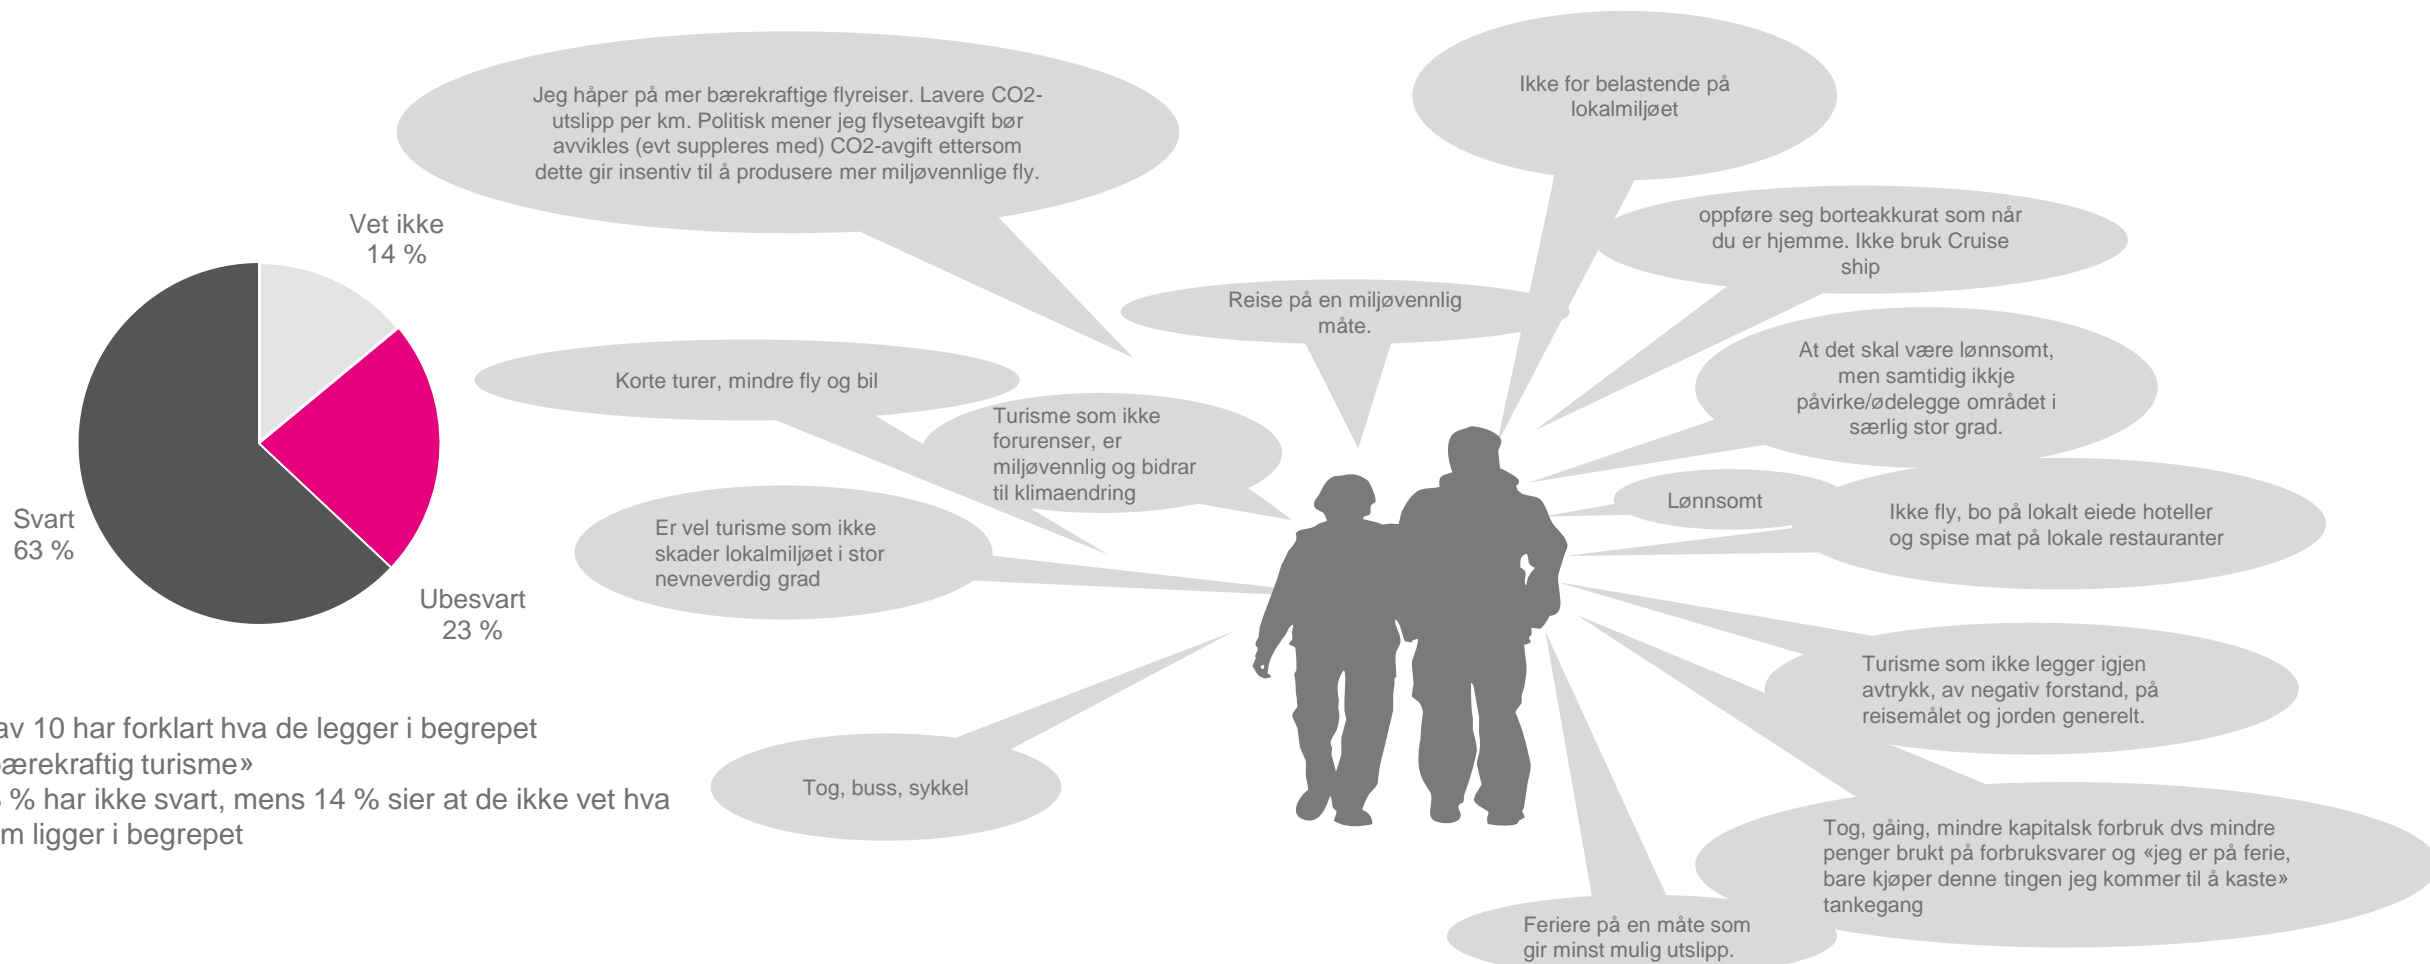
Vet ikke
14 %

Svart
63 %

Ubesvart
23 %

av 10 har forklart hva de legger i begrepet
ærekraftig turisme»
% har ikke svart, mens 14 % sier at de ikke vet hva
m ligger i begrepet

Jeg håper på mer bærekraftige flyreiser. Lavere CO2-utslipp per km. Politisk mener jeg flyseteavgift bør avvikles (evt suppleres med) CO2-avgift ettersom dette gir insentiv til å produsere mer miljøvennlige fly.

Ikke for belastende på lokalmiljøet

oppføre seg borteakkurat som når du er hjemme. Ikke bruk Cruise ship

Reise på en miljøvennlig måte.

At det skal være lønnsomt, men samtidig ikkje påvirke/ødelegge området i særlig stor grad.

Korte turer, mindre fly og bil

Turisme som ikke forurenser, er miljøvennlig og bidrar til klimaendring

Lønnsomt

Ikke fly, bo på lokalt eiede hoteller og spise mat på lokale restauranter

Er vel turisme som ikke skader lokalmiljøet i stor nevneverdig grad

Turisme som ikke legger igjen avtrykk, av negativ forstand, på reisemålet og jorden generelt.

Tog, buss, sykkel

Tog, gåing, mindre kapitalsk forbruk dvs mindre penger brukt på forbruksvarer og «jeg er på ferie, bare kjøper denne tingen jeg kommer til å kaste» tankegang

Feriere på en måte som gir minst mulig utslipp.